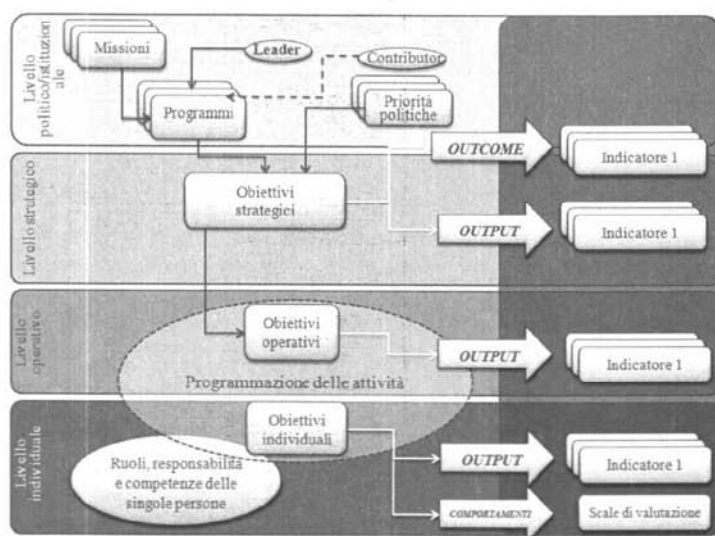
Livello politico/istituzionale

Missioni

Leader

Contributor

Programmi

Priorità politiche

OUTCOME

Indicatore 1

Livello strategico

Obiettivi strategici

OUTPUT

Indicatore 1

Livello operativo

Obiettivi operativi

OUTPUT

Indicatore 1

Programmazione delle attività

Livello individuale

Obiettivi individuali

OUTPUT

Indicatore 1

Ruoli, responsabilità e competenze delle singole persone

COMPORTAMENTI

Scale di valutazione